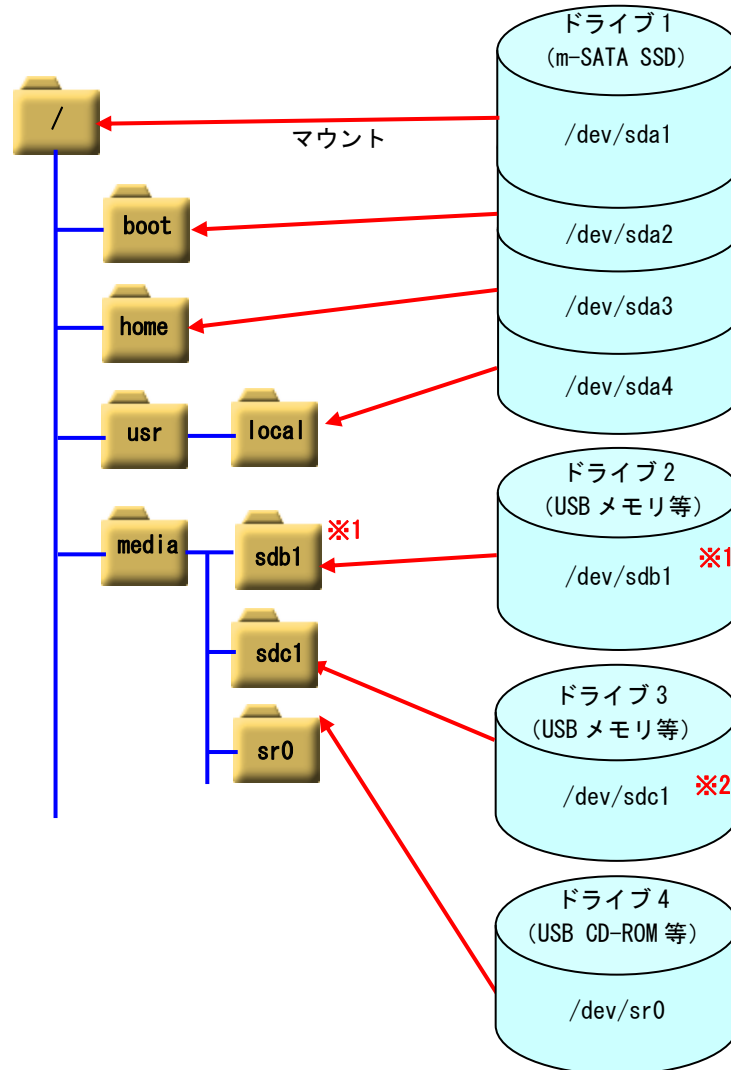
/

マウント

boot

home

usr

local

media

sdb1

※1

sdc1

sr0

ドライブ 1
(m-SATA SSD)

/dev/sda1

/dev/sda2

/dev/sda3

/dev/sda4

ドライブ 2
(USB メモリ等)

/dev/sdb1

※1

ドライブ 3
(USB メモリ等)

/dev/sdc1

※2

ドライブ 4
(USB CD-ROM 等)

/dev/sr0